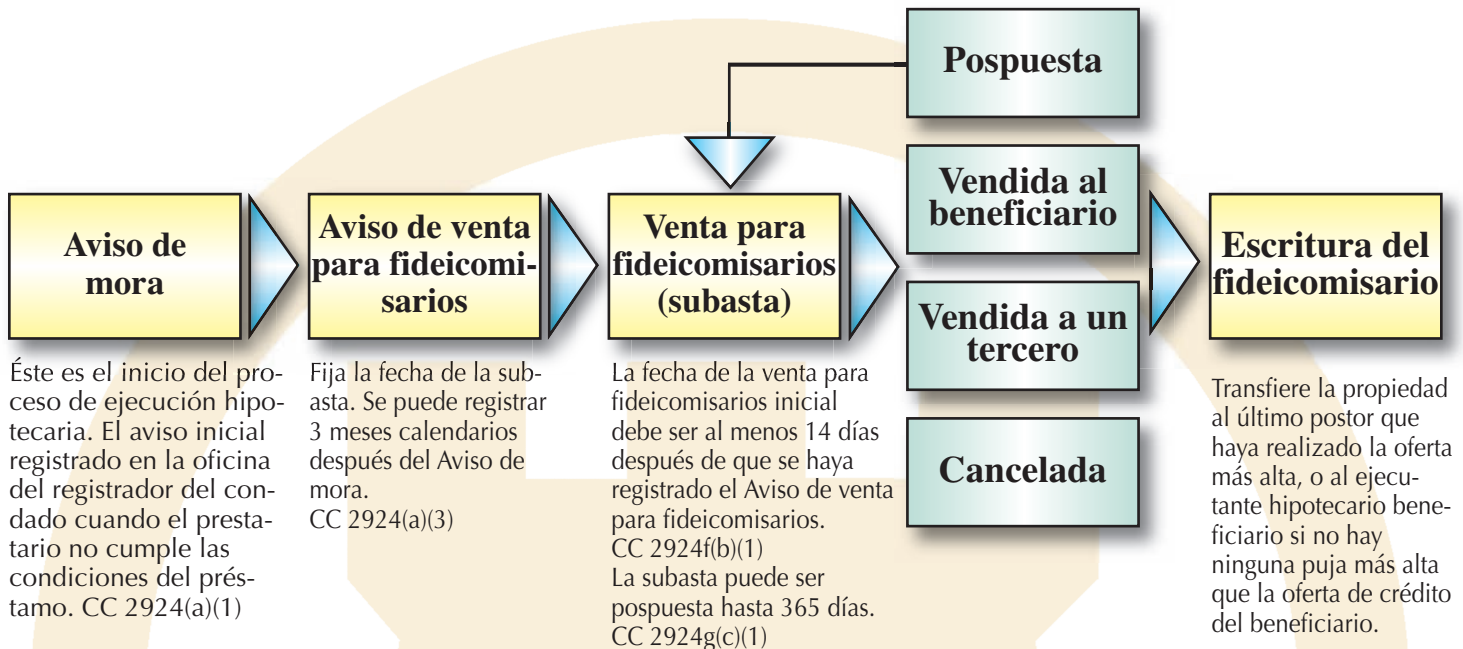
Pospuesta

Aviso de mora

Aviso de venta para fideicomisarios

Venta para fideicomisarios (subasta)

Vendida al beneficiario

Vendida a un tercero

Cancelada

Escritura del fideicomisario

Éste es el inicio del proceso de ejecución hipotecaria. El aviso inicial registrado en la oficina del registrador del condado cuando el prestatario no cumple las condiciones del préstamo. CC 2924(a)(1)

Fija la fecha de la subasta. Se puede registrar 3 meses calendarios después del Aviso de mora.
CC 2924(a)(3)

La fecha de la venta para fideicomisarios inicial debe ser al menos 14 días después de que se haya registrado el Aviso de venta para fideicomisarios.
CC 2924f(b)(1)
La subasta puede ser pospuesta hasta 365 días.
CC 2924g(c)(1)

Transfiere la propiedad al último postor que haya realizado la oferta más alta, o al ejecutante hipotecario beneficiario si no hay ninguna puja más alta que la oferta de crédito del beneficiario.